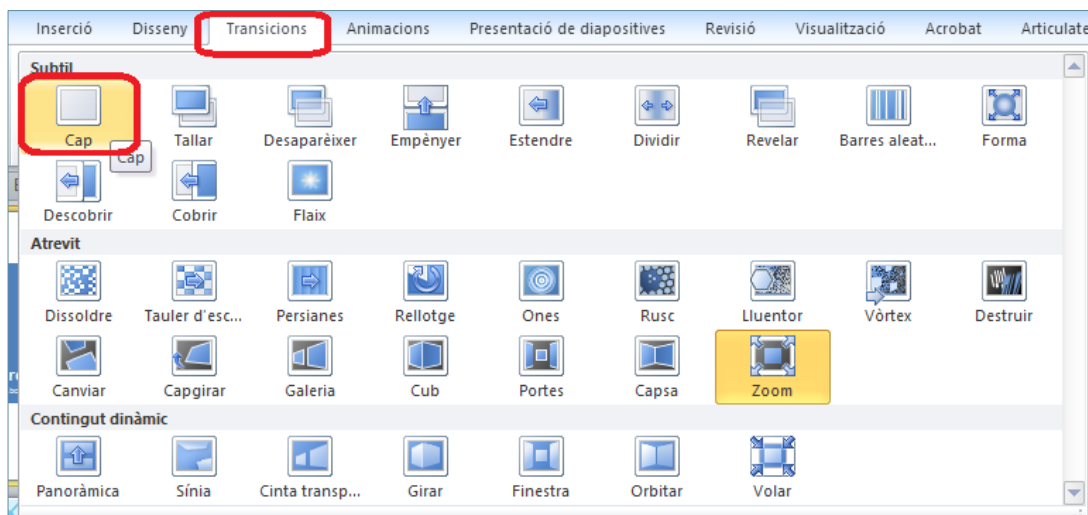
Inserció Disseny Transicions Animacions Presentació de diapositives Revisió Visualització Acrobat Articulate

Subtil

Cap
Cap
Tallar
Desaparèixer
Empènyer
Estendre
Dividir
Revelar
Barres aleat...
Forma
Descobrir
Cobrir
Flaix

Atrevit

Dissoldre
Tauler d'esc...
Persianes
Rellotge
Ones
Rusc
Lluentor
Vòrtex
Destruir
Canviar
Capgirar
Galeria
Cub
Portes
Capsa
Zoom

Contingut dinàmic

Panoràmica
Sínia
Cinta transp...
Girar
Finestra
Orbitar
Volar